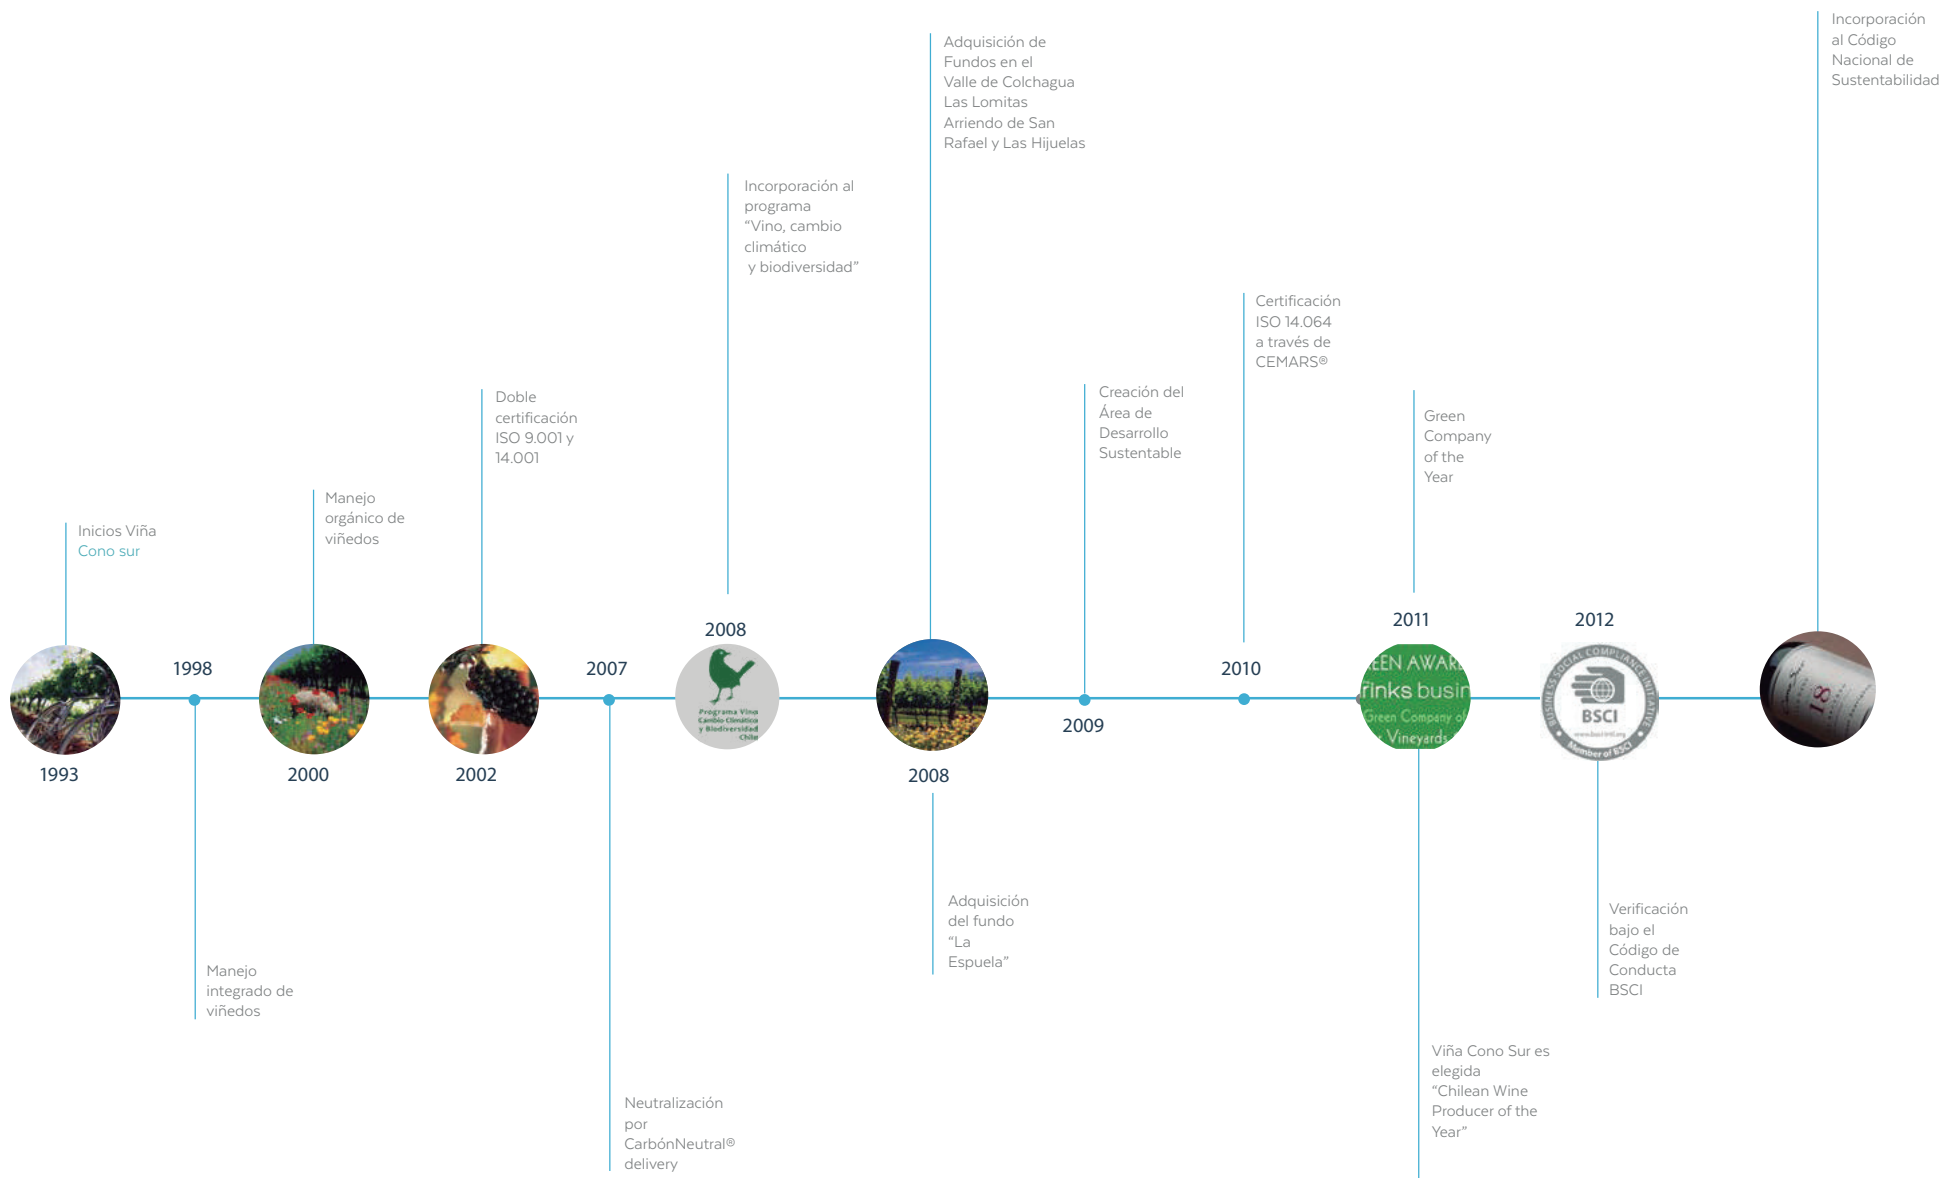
Incorporación al Código Nacional de Sustentabilidad

Adquisición de Fundos en el Valle de Colchagua Las Lomitas Arriendo de San Rafael y Las Hijuelas

Incorporación al programa "Vino, cambio climático y biodiversidad"

Certificación ISO 14.064 a través de CEMARS®

Creación del Área de Desarrollo Sustentable

Green Company of the Year

Doble certificación ISO 9.001 y 14.001

Manejo orgánico de viñedos

Inicios Viña Cono sur

2008

2011

2012

1998

2007

2010

1993

2000

2002

Programa Vino Cambio Climático y Biodiversidad Chile

EEN AWAR
rinks busin
Green Company of
Vineyards

BUSINESS SOCIAL COMPLIANCE INITIATIVE
BSCI
www.bsci-intl.org
Member of BSCI

18

2009

2008

Adquisición del fundo "La Espuela"

Verificación bajo el Código de Conducta BSCI

Manejo integrado de viñedos

Viña Cono Sur es elegida "Chilean Wine Producer of the Year"

Neutralización por CarbónNeutral® delivery